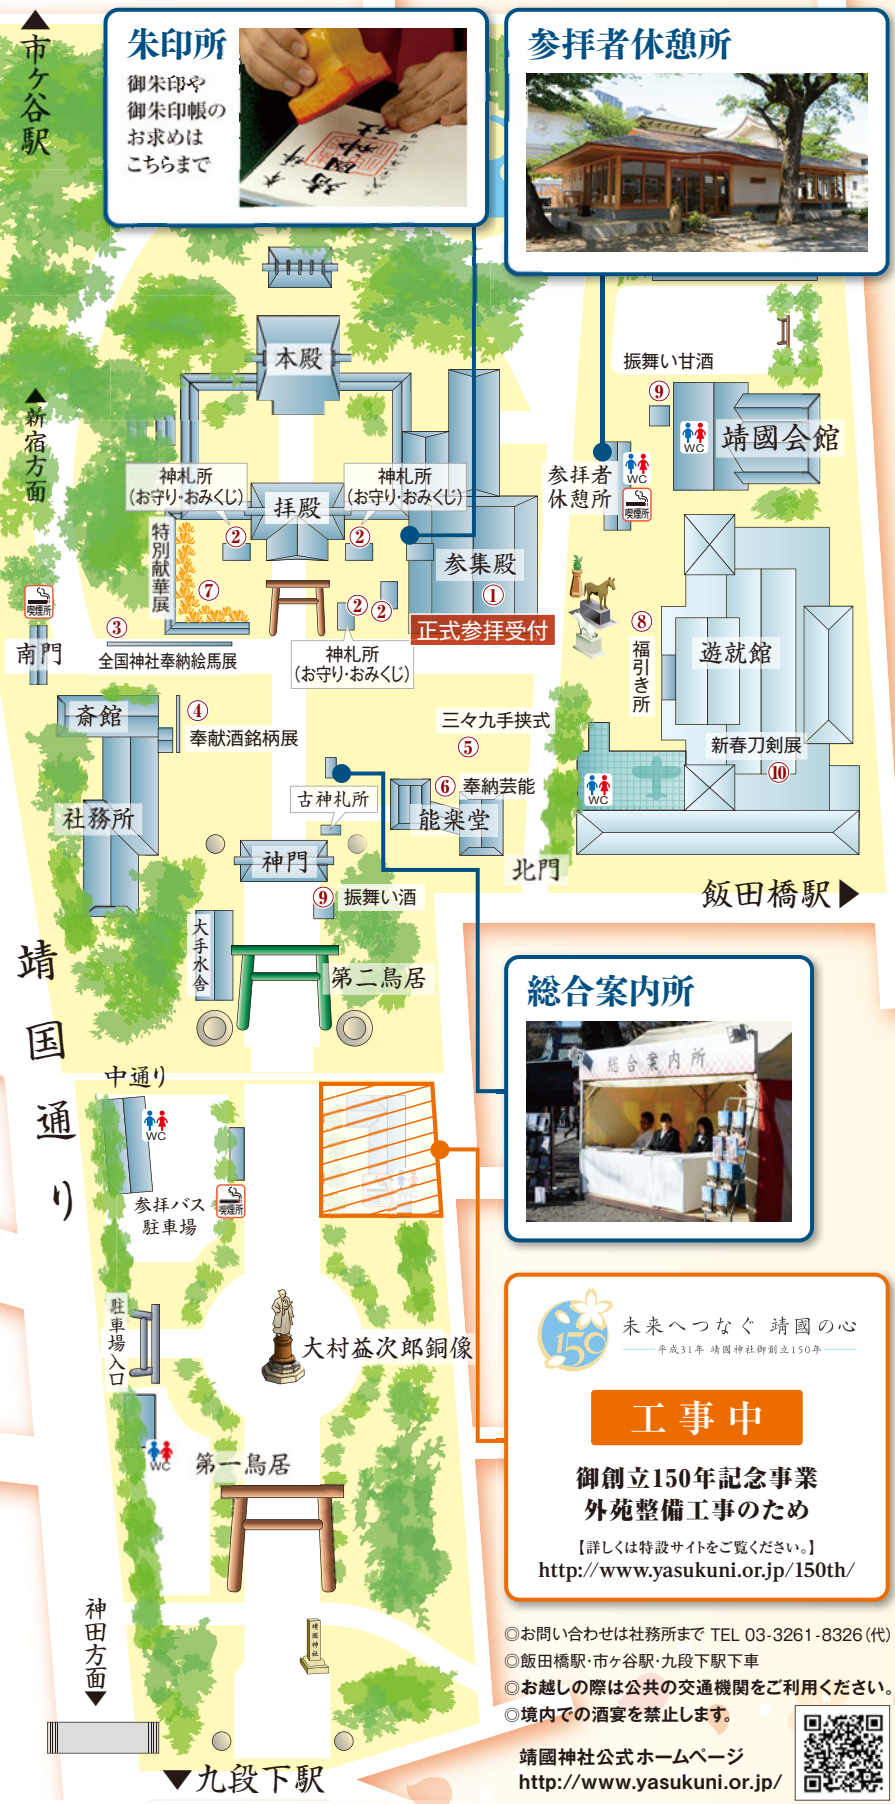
市ヶ谷駅

朱印所
御朱印や
御朱印帳の
お求めは
こちらまで

参拝者休憩所

新宿方面

本殿

振舞い甘酒
⑨
WC
靖國会館

参拝者
休憩所
WC
喫煙所

神札所
(お守り・おみくじ)
拝殿
神札所
(お守り・おみくじ)
②
②
参集殿
特別献華展
⑦
②②
①
正式参拝受付

喫煙所
③
南門
全国神社奉納絵馬展
神札所
(お守り・おみくじ)

⑧
福引き所
遊就館

斎館
④
奉献酒銘柄展
三々九手挟式
⑤
新春刀剣展
⑩
WC
古神札所
⑥ 奉納芸能
社務所
能楽堂

神門
北門
⑨ 振舞い酒
飯田橋駅▶

靖
国
通
り

大手水舎
第二鳥居

総合案内所
総合案内所

中通り
WC
参拝バス駐車場
喫煙所

未来へつなぐ 靖國の心
平成31年 靖國神社御創立150年

駐車場入口
大村益次郎銅像

工事中
御創立150年記念事業
外苑整備工事のため
【詳しくは特設サイトをご覧ください。】
http://www.yasukuni.or.jp/150th/

WC
第一鳥居

神田方面▼

◎お問い合わせは社務所まで TEL 03-3261-8326(代)
◎飯田橋駅・市ヶ谷駅・九段下駅下車
◎お越しの際は公共の交通機関をご利用ください。
◎境内での酒宴を禁止します。

靖國神社公式ホームページ
http://www.yasukuni.or.jp/

▼九段下駅